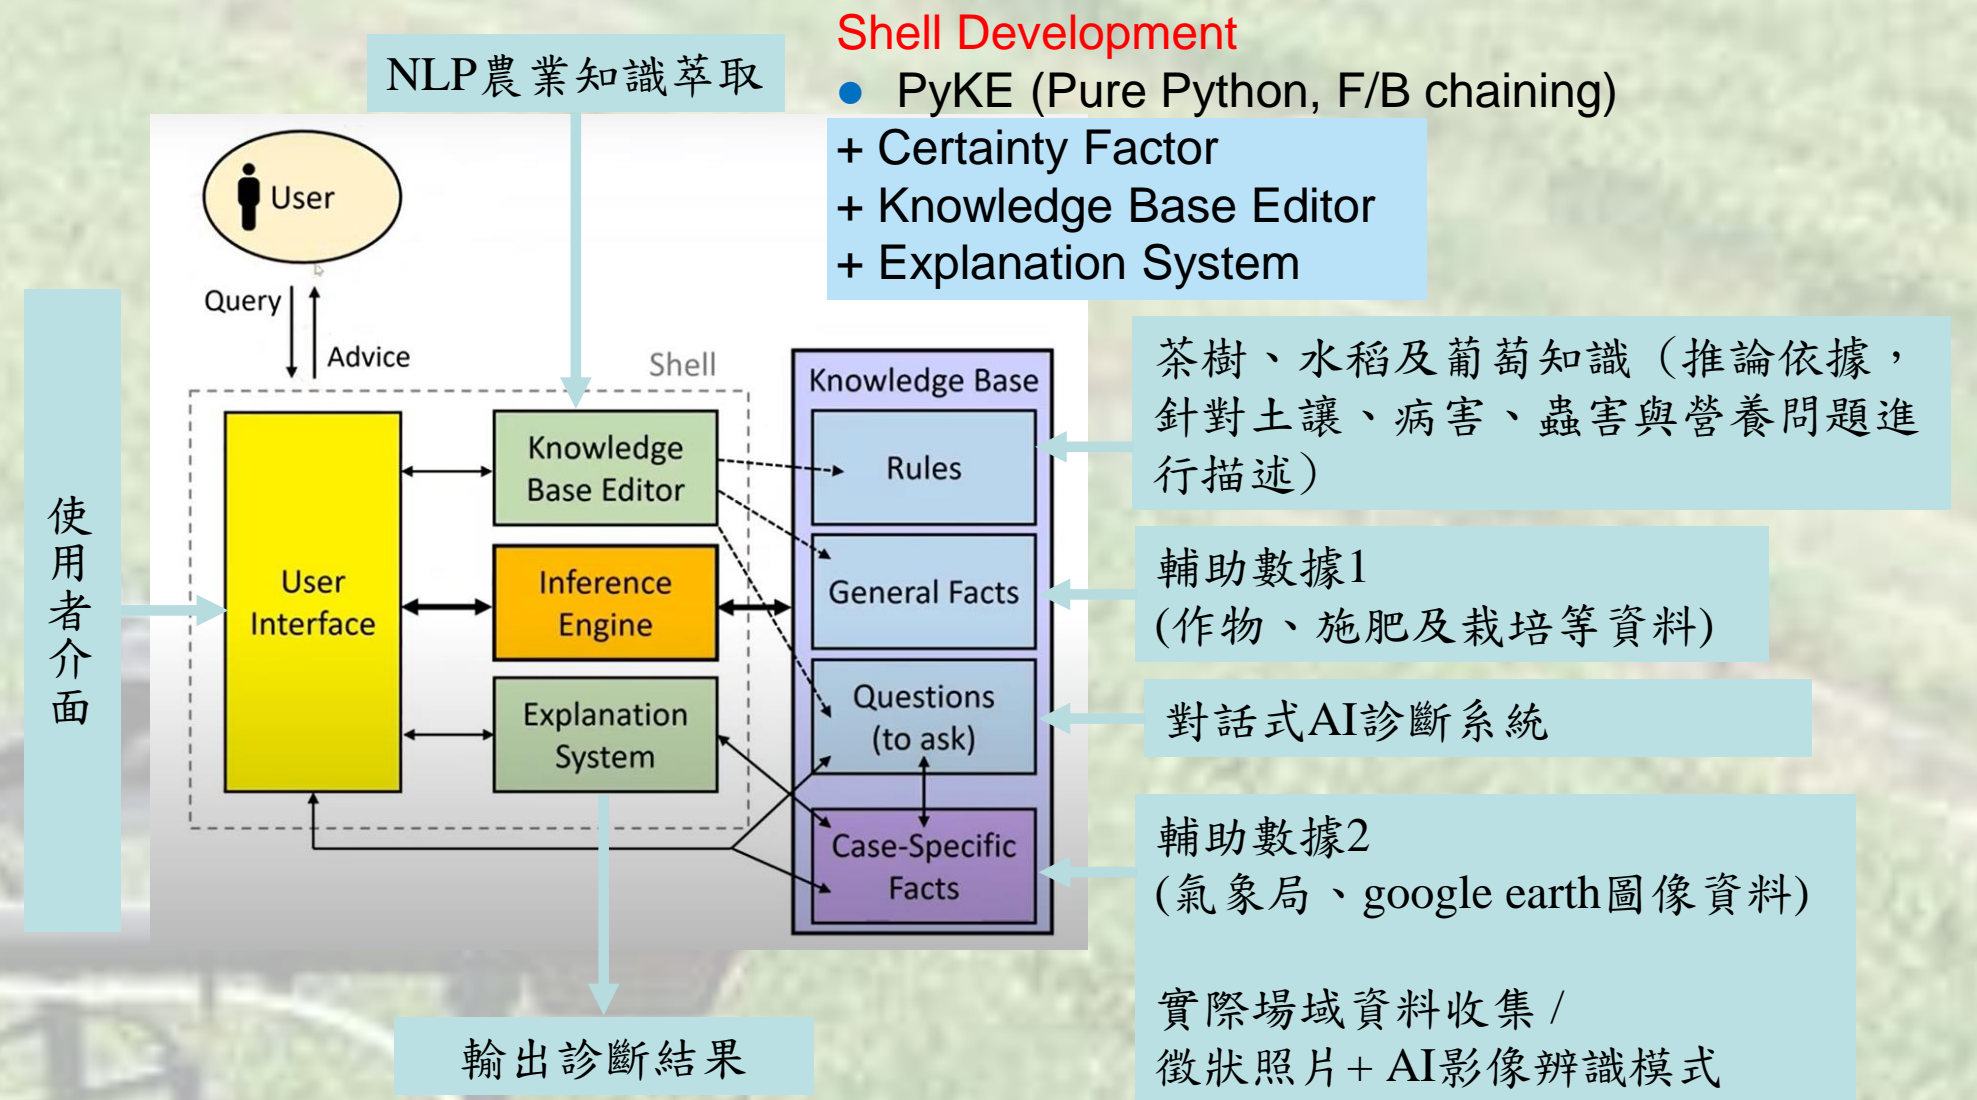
NLP農業知識萃取

Shell Development
● PyKE (Pure Python, F/B chaining)
+ Certainty Factor
+ Knowledge Base Editor
+ Explanation System

User

Query

Advice

Shell

Knowledge Base

Rules

General Facts

Questions (to ask)

Case-Specific Facts

User Interface

Knowledge Base Editor

Inference Engine

Explanation System

使用者介面

茶樹、水稻及葡萄知識（推論依據，針對土讓、病害、蟲害與營養問題進行描述）

輔助數據1
(作物、施肥及栽培等資料)

對話式AI診斷系統

輔助數據2
(氣象局、google earth圖像資料)

實際場域資料收集 /
徵狀照片+AI影像辨識模式

輸出診斷結果